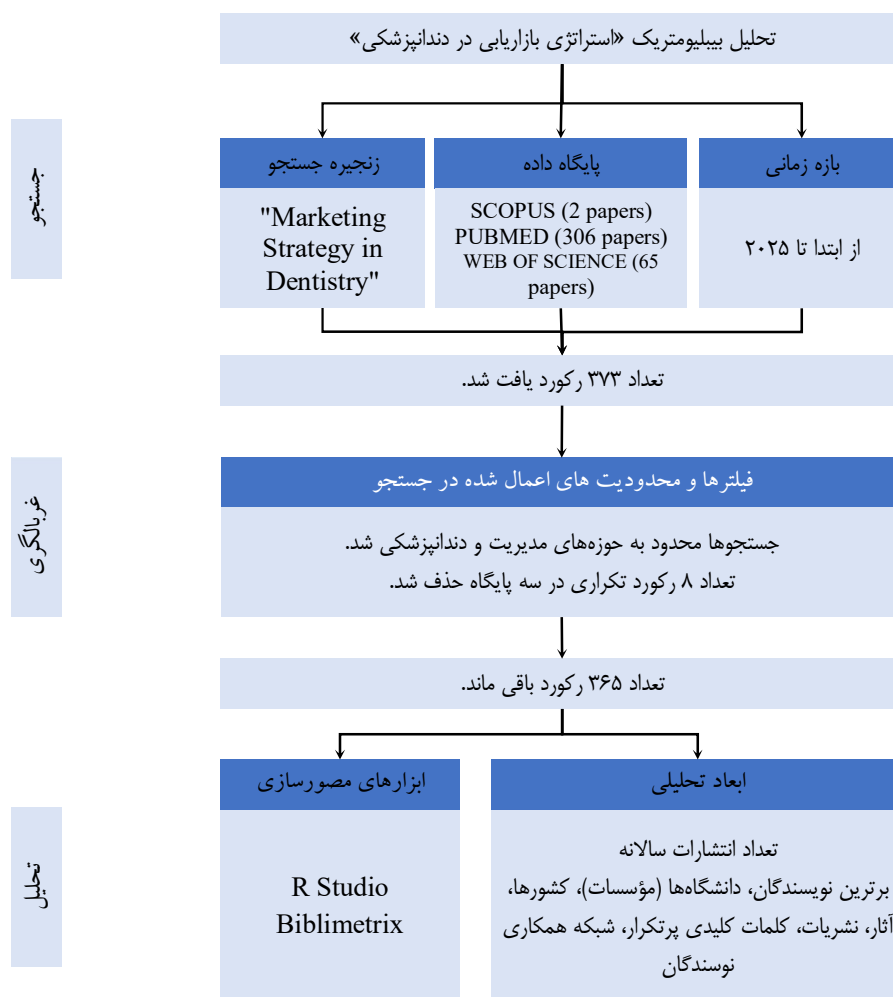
تحلیل بیبلیومتریک «استراتژی بازاریابی در دندانپزشکی»

جستجو

بازه زمانی
از ابتدا تا ۲۰۲۵

پایگاه داده
SCOPUS (2 papers)
PUBMED (306 papers)
WEB OF SCIENCE (65 papers)

زنجیره جستجو
"Marketing Strategy in Dentistry"

تعداد ۳۷۳ رکورد یافت شد.

غربالگری

فیلترها و محدودیت های اعمال شده در جستجو
جستجوها محدود به حوزه‌های مدیریت و دندانپزشکی شد.
تعداد ۸ رکورد تکراری در سه پایگاه حذف شد.

تعداد ۳۶۵ رکورد باقی ماند.

تحلیل

ابعاد تحلیلی
تعداد انتشارات سالانه
برترین نویسندگان، دانشگاه‌ها (مؤسسات)، کشورها، آثار، نشریات، کلمات کلیدی پرتکرار، شبکه همکاری نوسندگان

ابزارهای مصورسازی
R Studio
Biblimetrix